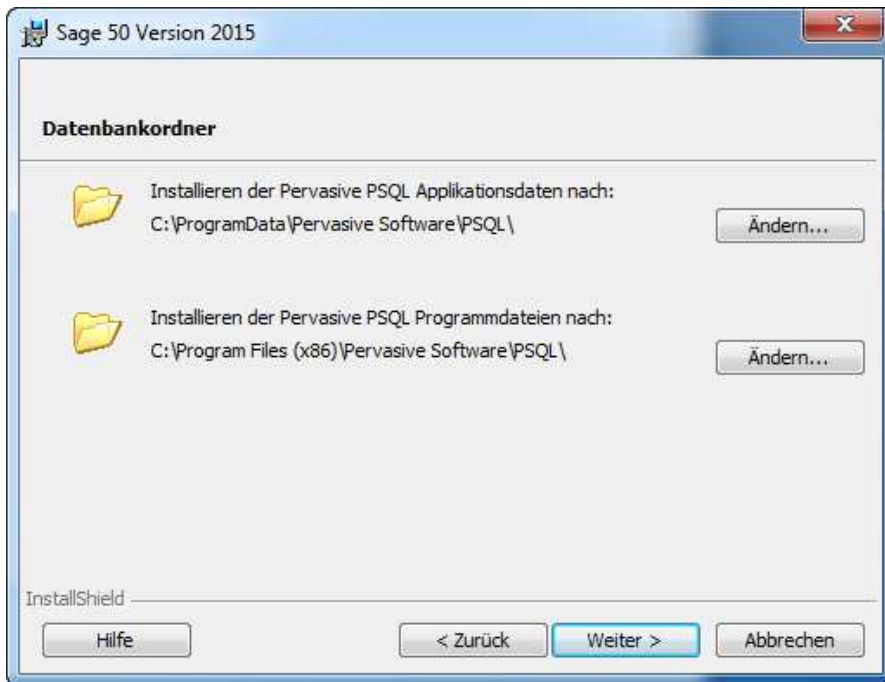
Sage 50 Version 2015

Datenbankordner

Installieren der Pervasive PSQL Applikationsdaten nach:
C:\ProgramData\Pervasive Software\PSQL\

Ändern...

Installieren der Pervasive PSQL Programmdateien nach:
C:\Program Files (x86)\Pervasive Software\PSQL\

Ändern...

InstallShield

Hilfe

< Zurück

Weiter >

Abbrechen